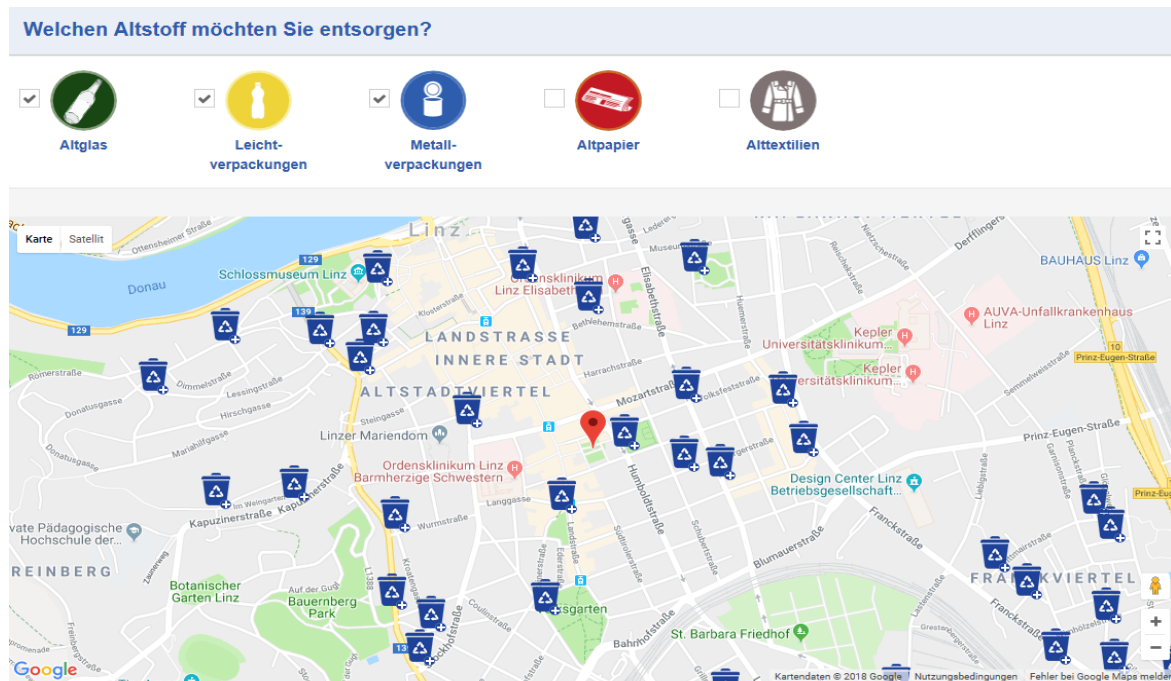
Welchen Altstoff möchten Sie entsorgen?

Altglas

Leichtverpackungen

Metallverpackungen

Altpapier

Alttextilien

Karte Satellit

Linz

Schlossmuseum Linz

Donau

129

139

Ordensklinikum Linz Elisabethinen

Elisabethstraße

BAUHAUS Linz

AUVA-Unfallkrankenhaus Linz

Kepler Universitätsklinikum...

Kepler Universitätsklinikum...

Prinz-Eugen-Straße

LANDSTRASSE

INNERE STADT

ALTSTADTVIERTEL

Römerstraße

Dimmelstraße

Lessingstraße

Hirschgasse

Donatusgasse

Klosterstraße

Harrachstraße

Bethlehemstraße

Mozartstraße

Volksfeststraße

Steingasse

Linzer Mariendom

Mariahilfgasse

Ordensklinikum Linz Barmherzige Schwestern

Humboldtstraße

Design Center Linz Betriebsgesellschaft...

Prinz-Eugen-Straße

Kapuzinerstraße

Kapuzinerstraße

Wurmstraße

Langgasse

vate Pädagogische Hochschule der...

REINBERG

Botanischer Garten Linz

Auf der Gugl

Bauernberg Park

L1388

Coulinstraße

Landstraße

Südtirolerstraße

Schubertstraße

Blumauerstraße

Francksstraße

FRANCKVIERTEL

St. Barbara Friedhof

Bahnhofstraße

Volksgarten

Semmelweisstraße

Derfflingerstraße

Nietzschestraße

Humboldtstraße

10

Google

Kartendaten © 2018 Google

Nutzungsbedingungen

Fehler bei Google Maps melden